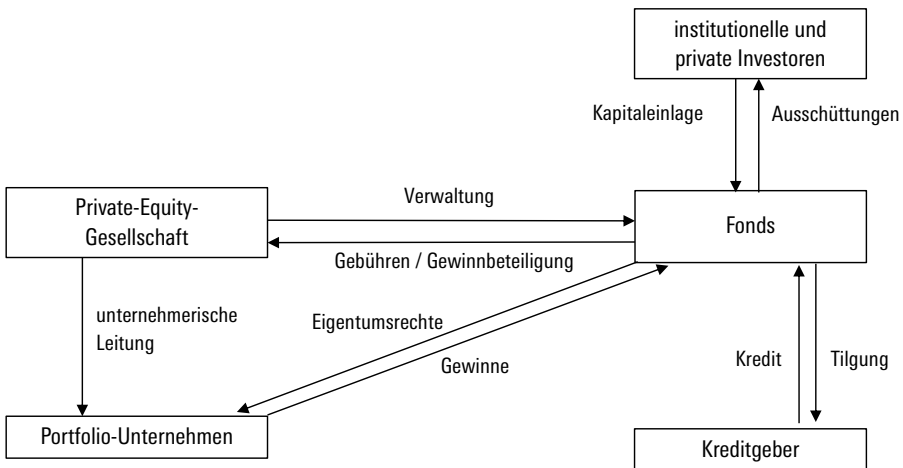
institutionelle und private Investoren

Kapitaleinlage

Ausschüttungen

Private-Equity-Gesellschaft

Verwaltung

Fonds

Gebühren / Gewinnbeteiligung

unternehmerische Leitung

Eigentumsrechte

Gewinne

Kredit

Tilgung

Portfolio-Unternehmen

Kreditgeber